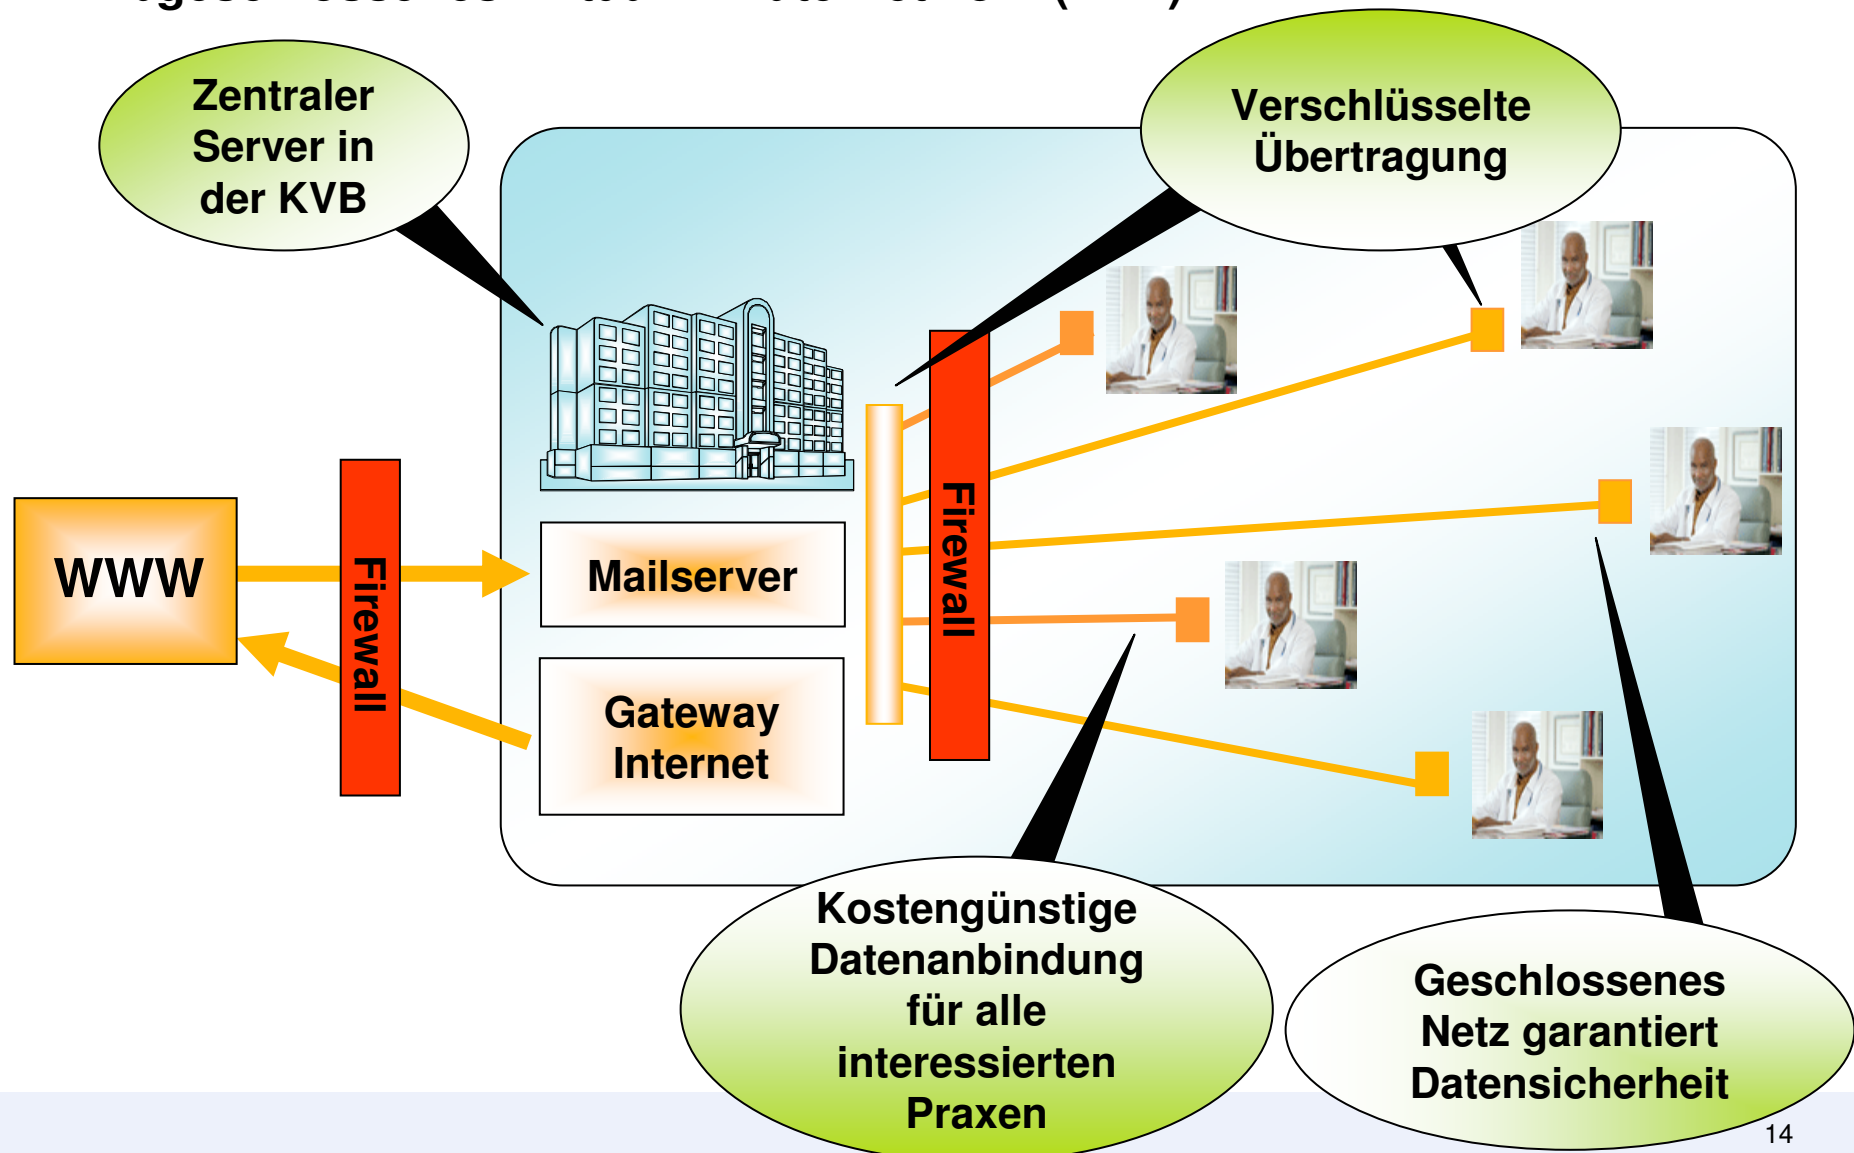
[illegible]

Zentraler Server in der KVB

Verschlüsselte Übertragung

WWW

Firewall

Mailserver

Gateway Internet

Firewall

Kostengünstige Datenanbindung für alle interessierten Praxen

Geschlossenes Netz garantiert Datensicherheit

14